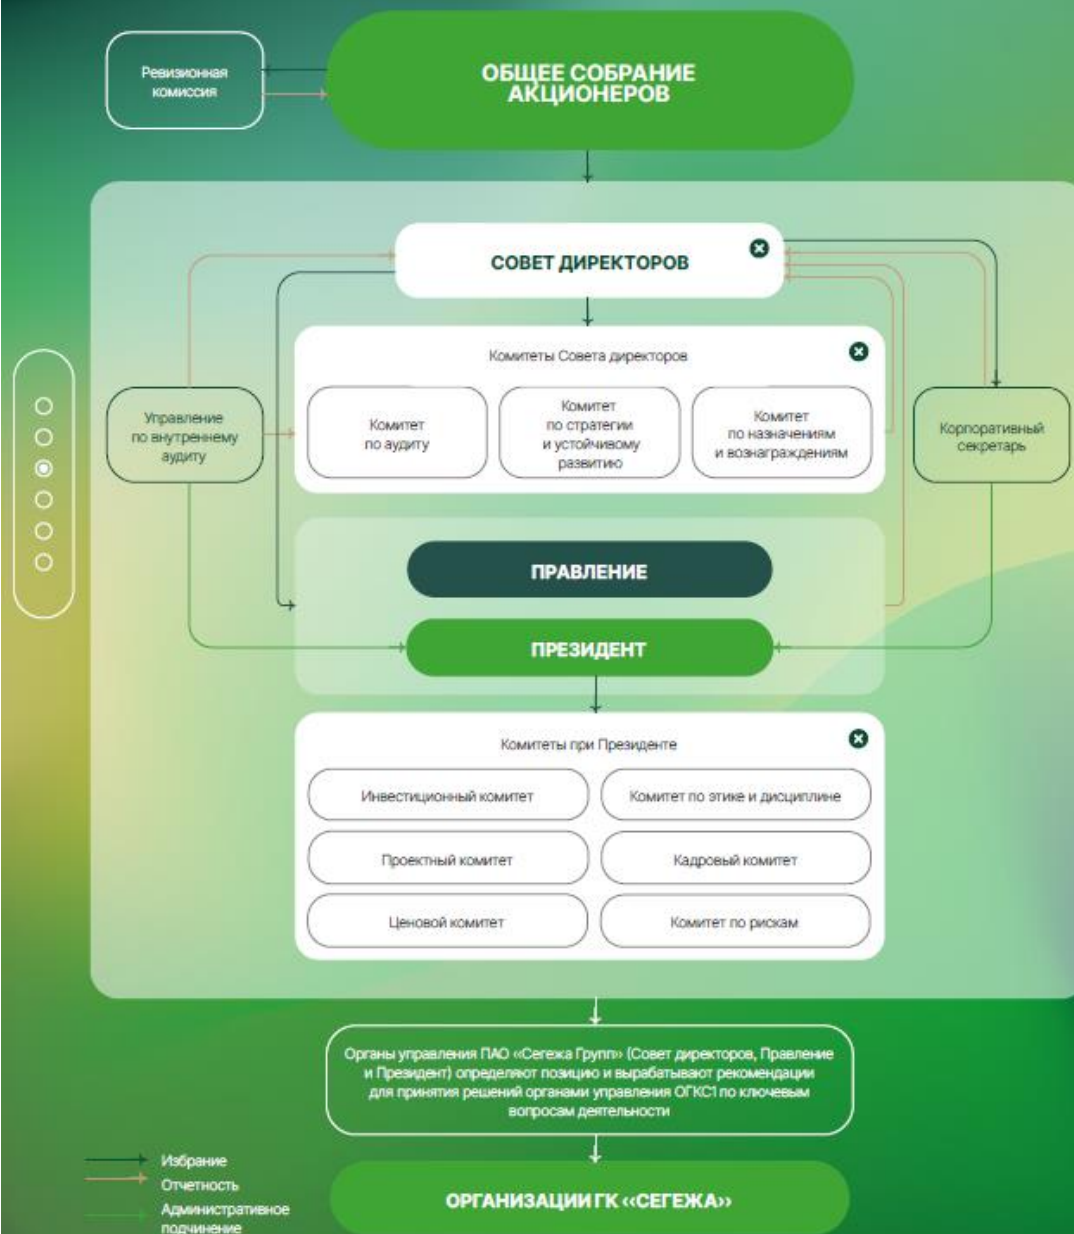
Ревизионная комиссия

ОБЩЕЕ СОБРАНИЕ АКЦИОНЕРОВ

СОВЕТ ДИРЕКТОРОВ

Комитеты Совета директоров

Управление по внутреннему аудиту

Комитет по аудиту

Комитет по стратегии и устойчивому развитию

Комитет по назначениям и вознаграждениям

Корпоративный секретарь

ПРАВЛЕНИЕ

ПРЕЗИДЕНТ

Комитеты при Президенте

Инвестиционный комитет

Комитет по этике и дисциплине

Проектный комитет

Кадровый комитет

Ценовой комитет

Комитет по рискам

Органы управления ПАО «Сегежа Групп» (Совет директоров, Правление и Президент) определяют позицию и вырабатывают рекомендации для принятия решений органами управления ОГКС1 по ключевым вопросам деятельности

Избрание
Отчетность
Административное подчинение

ОРГАНИЗАЦИИ ГК «СЕГЕЖА»